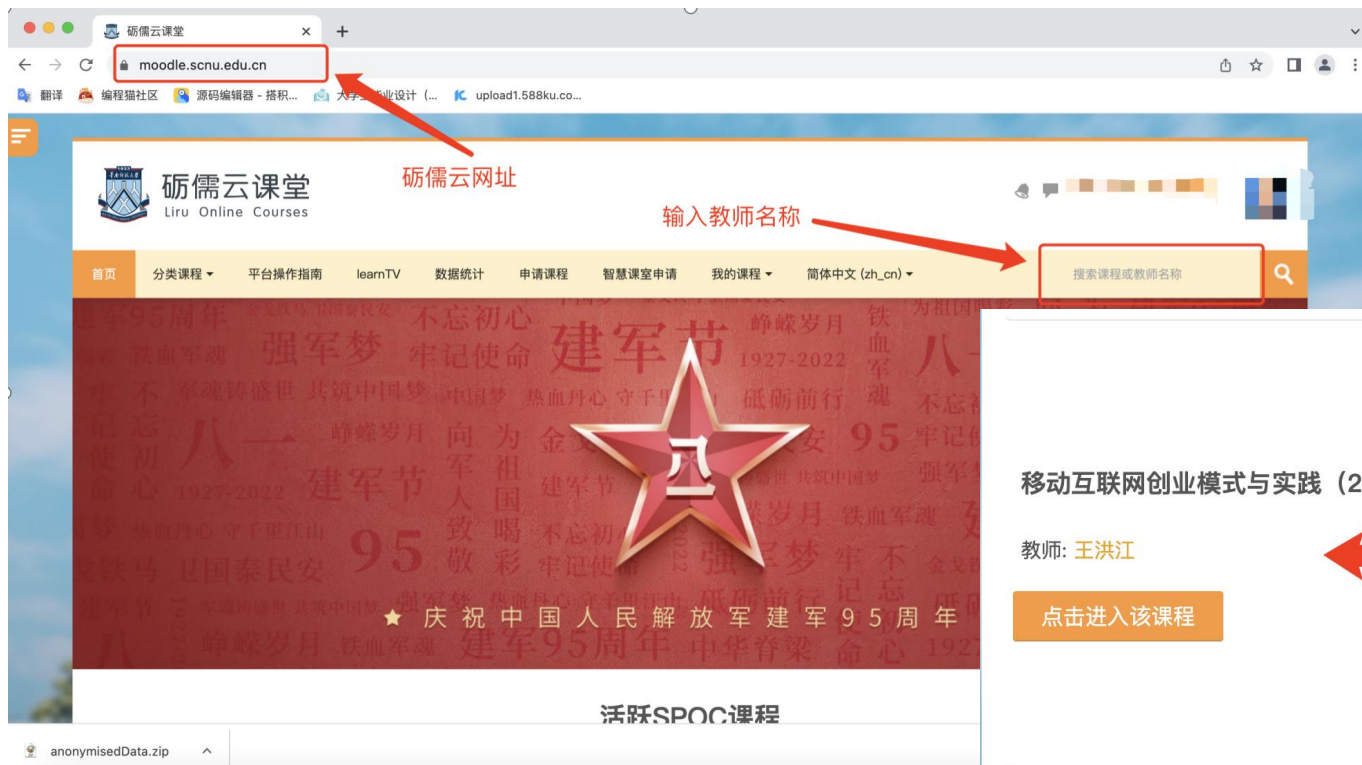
砺儒云课堂

moodle.scnu.edu.cn

翻译 编程猫社区 源码编辑器 - 搭积... 大学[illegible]业设计（... upload1.588ku.co...

砺儒云课堂
Liru Online Courses

砺儒云网址

输入教师名称

首页 分类课程 平台操作指南 learnTV 数据统计 申请课程 智慧课堂申请 我的课程 简体中文 (zh_cn)

搜索课程或教师名称

建军95周年 强军梦 不忘初心 牢记使命 建军节 峥嵘岁月 1927-2022 铁血军魂 八一 砥砺前行 95 向祖国致敬 军人喝彩 卫国泰民安

庆祝中国人民解放军建军95周年

移动互联网创业模式与实践（2

教师: 王洪江

点击进入该课程

活跃SPOC课程

anonymisedData.zip